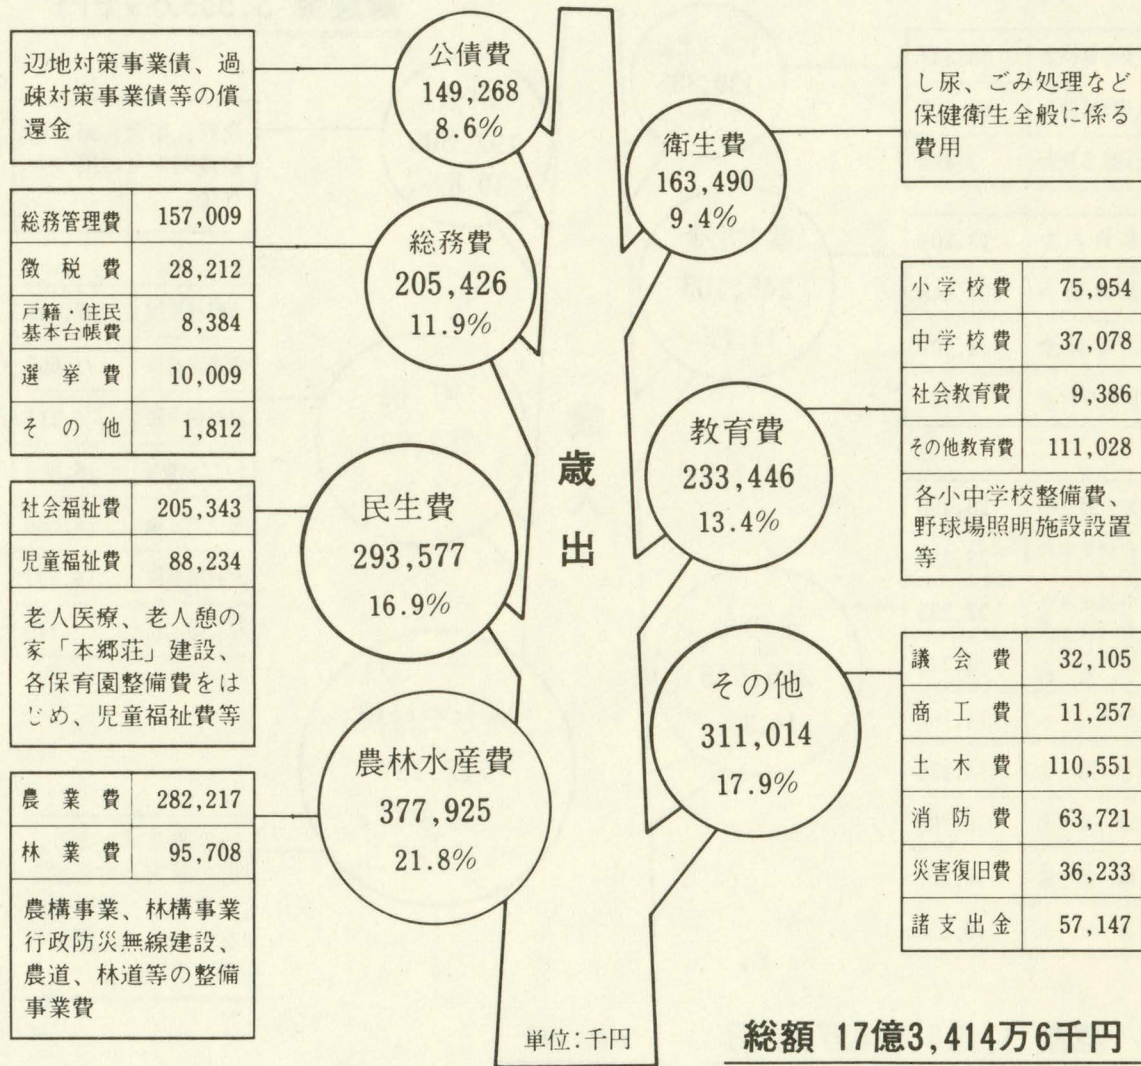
辺地対策事業債、過疎対策事業債等の償還金

公債費
149,268
8.6%

| 総務管理費 | 157,009 |
|---|---|
| 徴税費 | 28,212 |
| 戸籍・住民基本台帳費 | 8,384 |
| 選挙費 | 10,009 |
| その他 | 1,812 |

総務費
205,426
11.9%

| 社会福祉費 | 205,343 |
|---|---|
| 児童福祉費 | 88,234 |

老人医療、老人憩の家「本郷荘」建設、各保育園整備費をはじめ、児童福祉費等

民生費
293,577
16.9%

| 農業費 | 282,217 |
|---|---|
| 林業費 | 95,708 |

農構事業、林構事業行政防災無線建設、農道、林道等の整備事業費

農林水産費
377,925
21.8%

歳
出

単位:千円

衛生費
163,490
9.4%

し尿、ごみ処理など保健衛生全般に係る費用

| 小学校費 | 75,954 |
|---|---|
| 中学校費 | 37,078 |
| 社会教育費 | 9,386 |
| その他教育費 | 111,028 |

各小中学校整備費、野球場照明施設設置等

教育費
233,446
13.4%

その他
311,014
17.9%

| 議会費 | 32,105 |
|---|---|
| 商工費 | 11,257 |
| 土木費 | 110,551 |
| 消防費 | 63,721 |
| 災害復旧費 | 36,233 |
| 諸支出金 | 57,147 |

総額 17億3,414万6千円